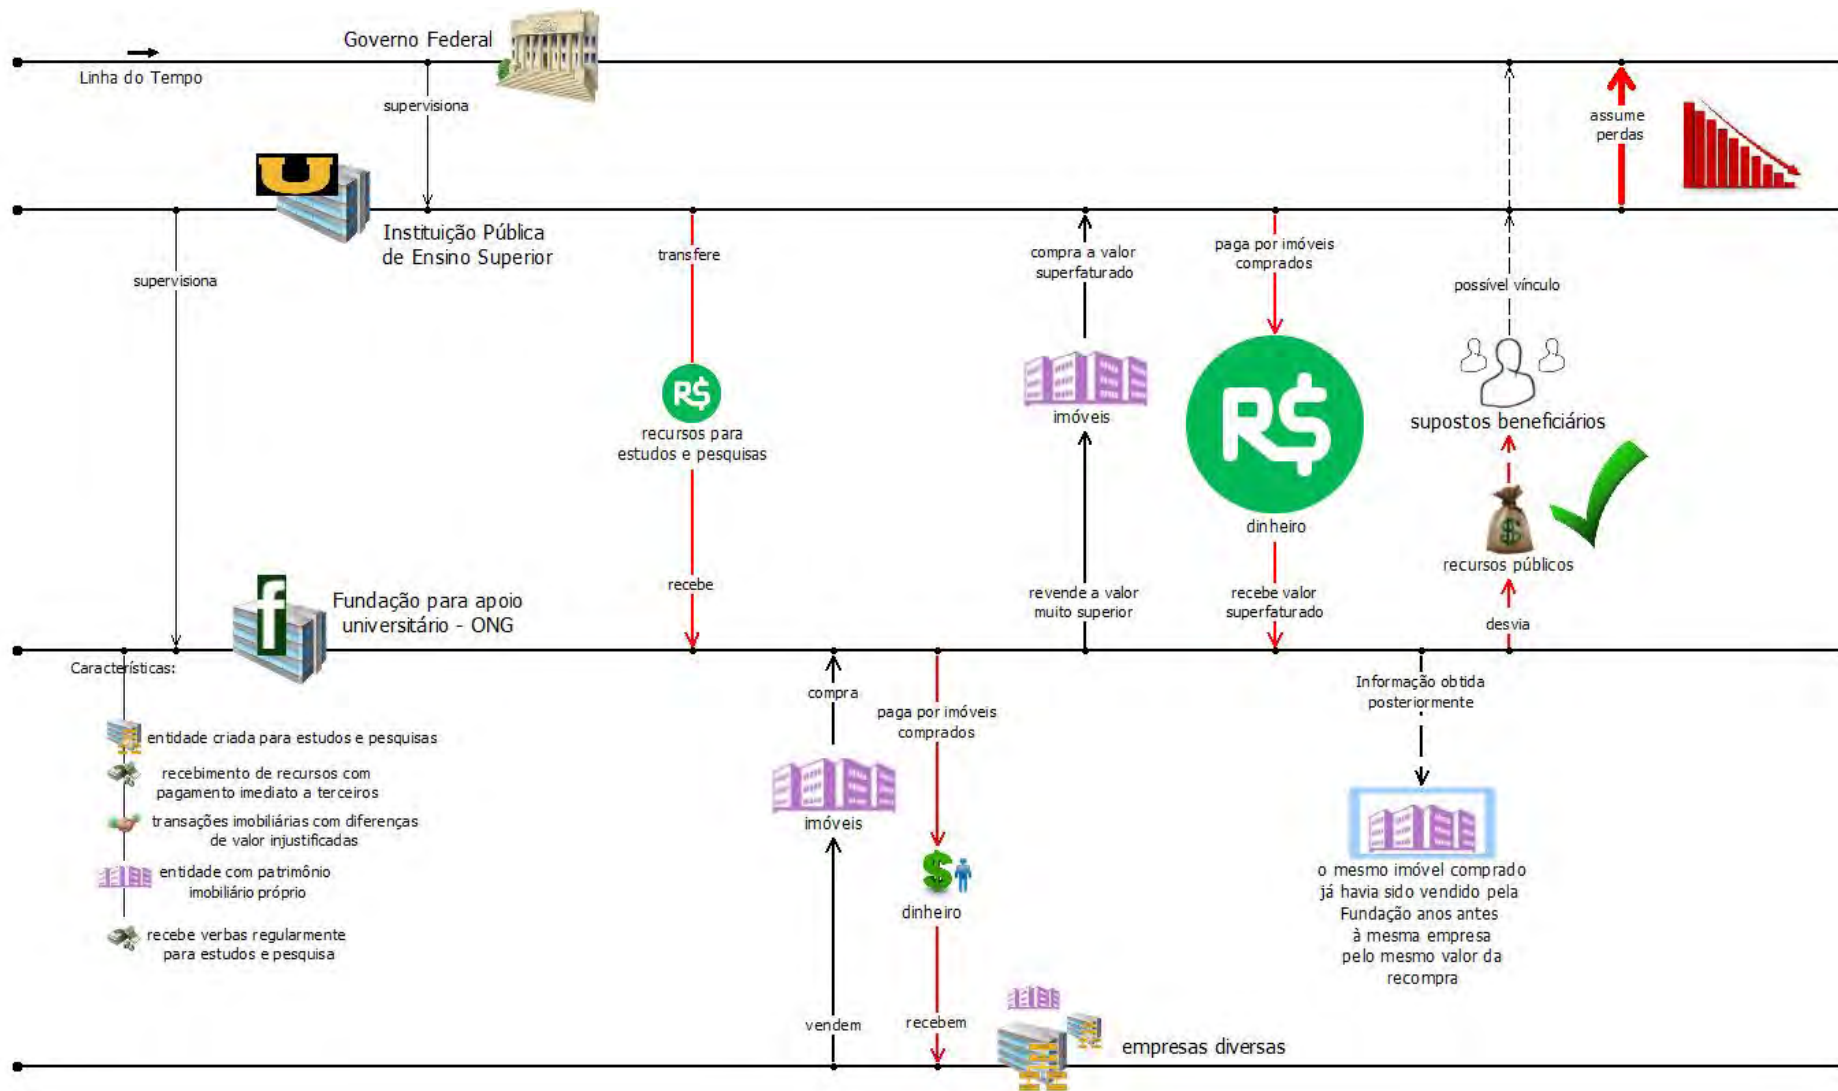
Governo Federal

Linha do Tempo

supervisiona

Instituição Pública de Ensino Superior

supervisiona

transfere

R$

recursos para estudos e pesquisas

recebe

Fundação para apoio universitário - ONG

Características:

entidade criada para estudos e pesquisas

recebimento de recursos com pagamento imediato a terceiros

transações imobiliárias com diferenças de valor injustificadas

entidade com patrimônio imobiliário próprio

recebe verbas regularmente para estudos e pesquisa

compra

imóveis

vendem

paga por imóveis comprados

dinheiro

recebem

empresas diversas

compra a valor superfaturado

imóveis

revende a valor muito superior

paga por imóveis comprados

R$

dinheiro

recebe valor superfaturado

assume perdas

possível vínculo

supostos beneficiários

recursos públicos

desvia

Informação obtida posteriormente

o mesmo imóvel comprado já havia sido vendido pela Fundação anos antes à mesma empresa pelo mesmo valor da recompra